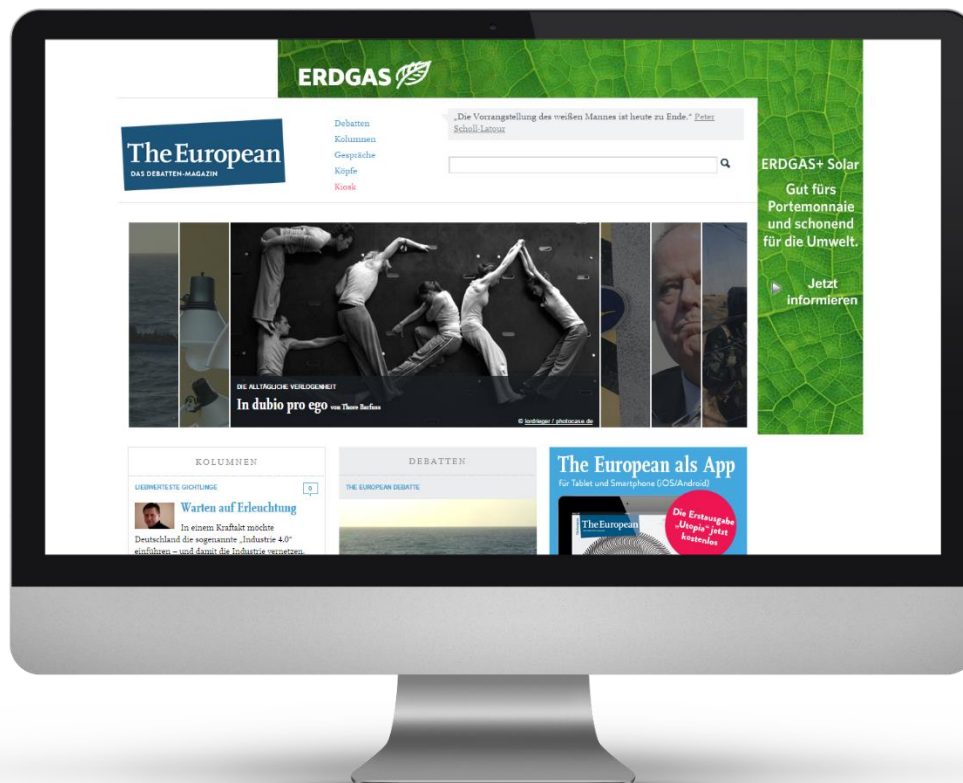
ERDGAS

The European
DAS DEBATTEN-MAGAZIN

Debatten
Kolumnen
Gespräche
Köpfe
Kiosk

„Die Vorrangstellung des weißen Mannes ist heute zu Ende." Peter Scholl-Latour

ERDGAS+ Solar
Gut fürs Portemonnaie und schonend für die Umwelt.
Jetzt informieren

DIE ALLTÄGLICHE VERLOGENHEIT
In dubio pro ego von Thore Barfuss
© lordbieger / photocase.de

KOLUMNEN
LIEBWERTESTE GICHTLINGE
0
Warten auf Erleuchtung
In einem Kraftakt möchte Deutschland die sogenannte „Industrie 4.0" einführen – und damit die Industrie vernetzen.

DEBATTEN
THE EUROPEAN DEBATTE

The European als App
für Tablet und Smartphone (iOS/Android)
The European
Die Erstausgabe „Utopia" jetzt kostenlos